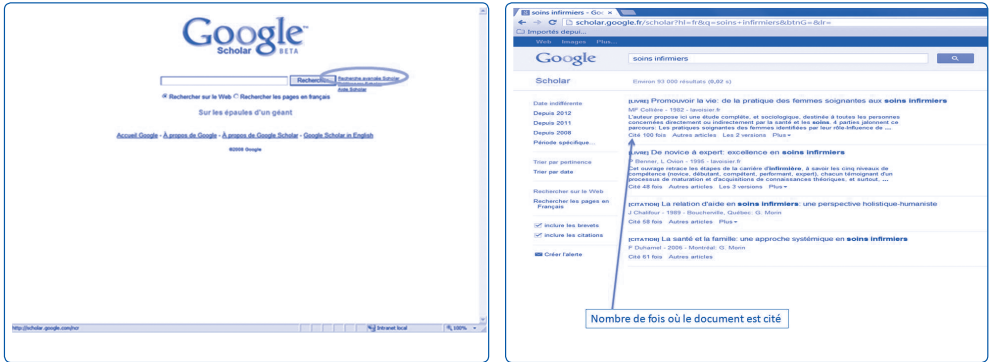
Google Scholar BETA

Rechercher | Recherche avancée Scholar | Préférences Scholar | Aide Scholar

Rechercher sur le Web ○ Rechercher les pages en français

Sur les épaules d'un géant

Accueil Google - À propos de Google - À propos de Google Scholar - Google Scholar in English

©2008 Google

http://scholar.google.com/ncr

Intranet local

100%

soins infirmiers - Goo ×

scholar.google.fr/scholar?hl=fr&q=soins+infirmiers&btnG=&lr=

Importés depui...

Web Images Plus...

Google

soins infirmiers

Scholar

Environ 93 000 résultats (0,02 s)

Date indifférente
Depuis 2012
Depuis 2011
Depuis 2008
Période spécifique...

Trier par pertinence
Trier par date

Rechercher sur le Web
Rechercher les pages en Français

inclure les brevets
inclure les citations

Créer l'alerte

[LIVRE] Promouvoir la vie: de la pratique des femmes soignantes aux soins infirmiers
MF Collière - 1982 - lavoisier.fr
L'auteur propose ici une étude complète, et sociologique, destinée à toutes les personnes concernées directement ou indirectement par la santé et les soins. 4 parties jalonnent ce parcours: Les pratiques soignantes des femmes identifiées par leur rôle-Influence de ...
Cité 100 fois Autres articles Les 2 versions Plus

[LIVRE] De novice à expert: excellence en soins infirmiers
P Benner, L Ouion - 1995 - lavoisier.fr
Cet ouvrage retrace les étapes de la carrière d'infirmière, à savoir les cinq niveaux de compétence (novice, débutant, compétent, performant, expert), chacun témoignant d'un processus de maturation et d'acquisitions de connaissances théoriques, et surtout, ...
Cité 48 fois Autres articles Les 3 versions Plus

[CITATION] La relation d'aide en soins infirmiers: une perspective holistique-humaniste
J Chalifour - 1989 - Boucherville, Québec: G. Morin
Cité 58 fois Autres articles Plus

[CITATION] La santé et la famille: une approche systémique en soins infirmiers
F Duhamel - 2006 - Montréal: G. Morin
Cité 61 fois Autres articles

Nombre de fois où le document est cité